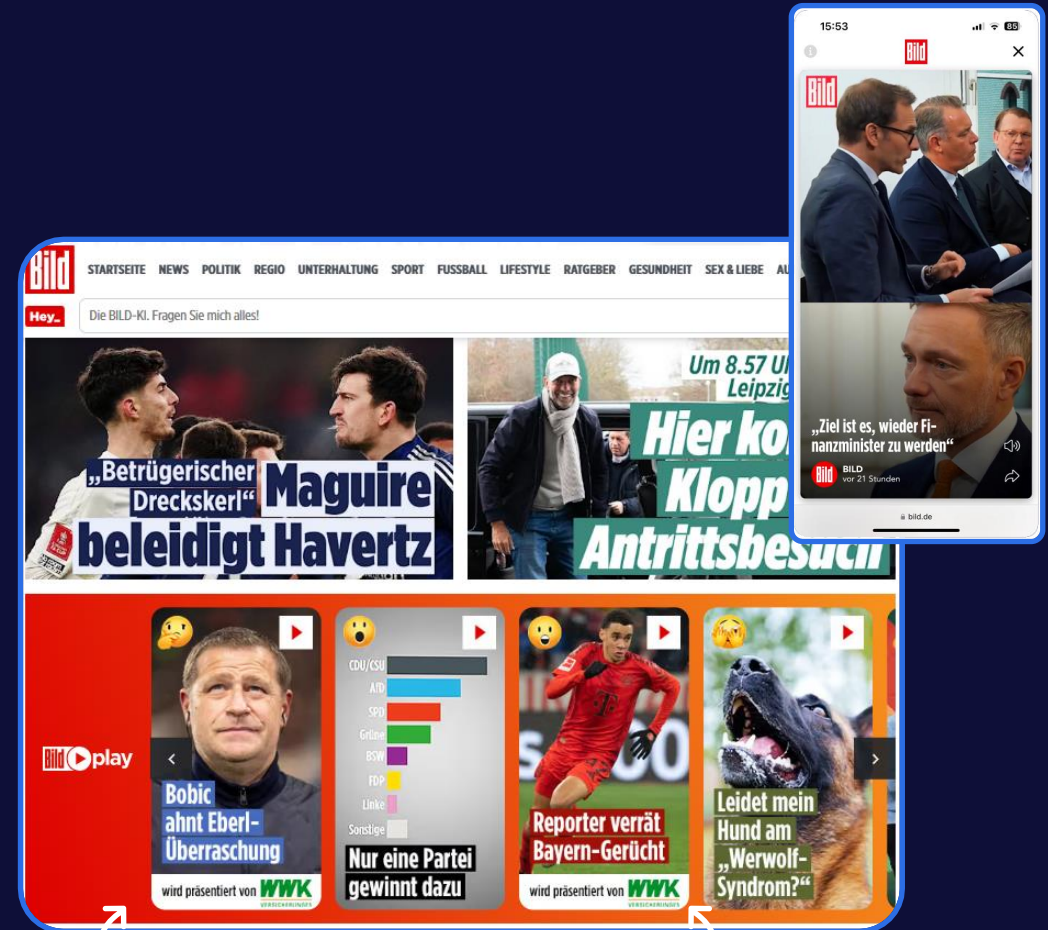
Bild STARTSEITE NEWS POLITIK REGIO UNTERHALTUNG SPORT FUSSBALL LIFESTYLE RATGEBER GESUNDHEIT SEX & LIEBE AU

Hey_ Die BILD-KI. Fragen Sie mich alles!

„Betrügerischer Dreckskerl“ Maguire beleidigt Havertz

Um 8.57 U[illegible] Leipzig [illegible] Hier ko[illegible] Klopp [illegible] Antrittsbesuch

Bild play

Bobic ahnt Eberl-Überraschung
wird präsentiert von WWK VERSICHERUNGEN

CDU/CSU
AfD
SPD
Grüne
BSW
FDP
Linke
Sonstige
Nur eine Partei gewinnt dazu

Reporter verrät Bayern-Gerücht
wird präsentiert von WWK VERSICHERUNGEN

Leidet mein Hund am „Werwolf-Syndrom?“

15:53
85
Bild
Bild
„Ziel ist es, wieder Finanzminister zu werden“
Bild BILD
vor 21 Stunden
bild.de